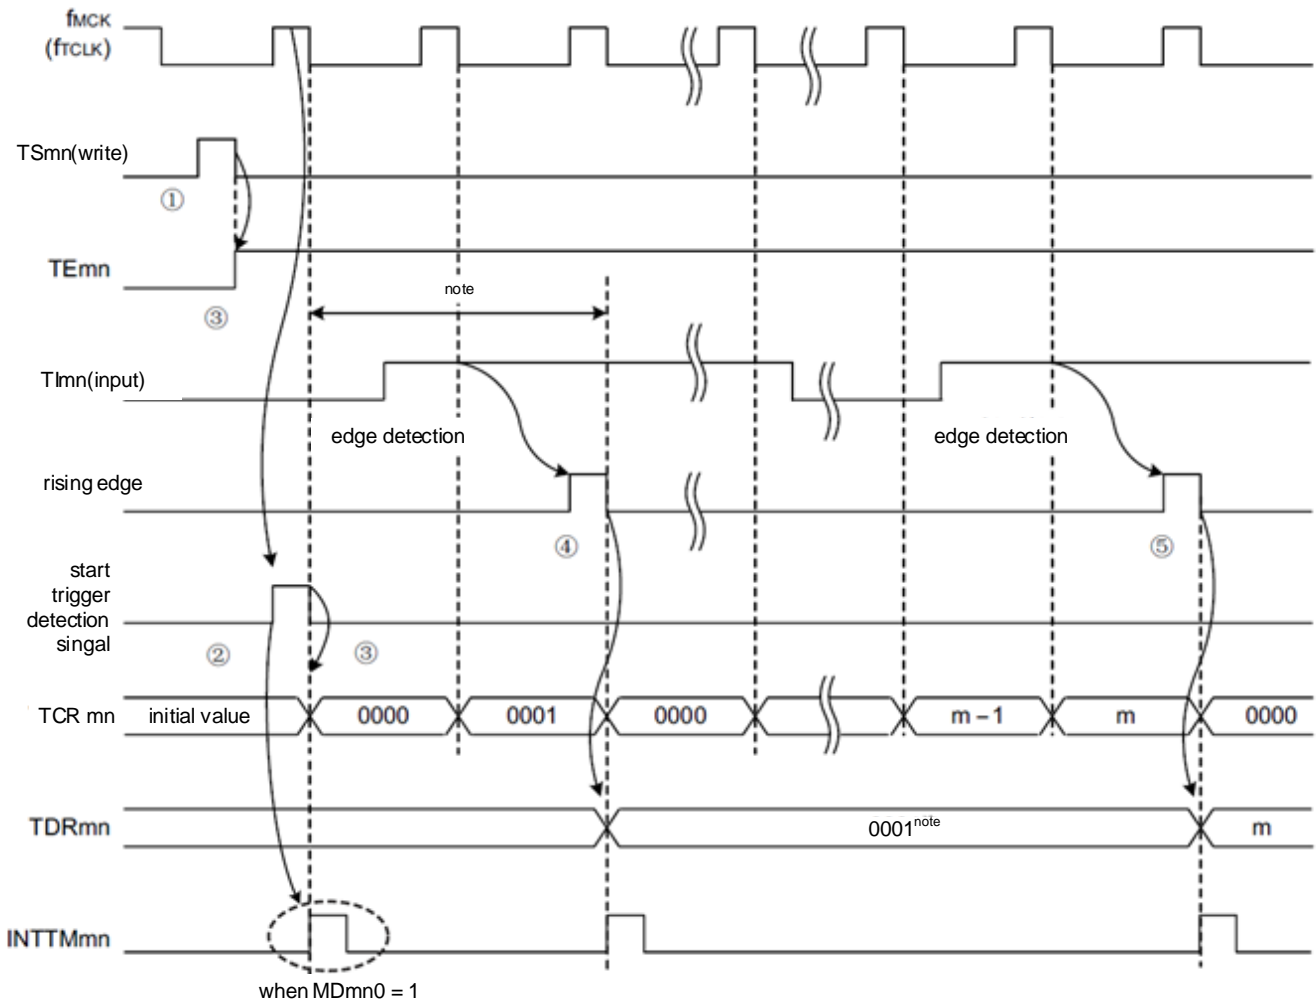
$f_{MCK}$
$(f_{TCLK})$

TSmn(write)

①

TEmn

③

note

TImn(input)

edge detection

edge detection

rising edge

④

⑤

start trigger detection singal

②

③

TCR mn

initial value

0000

0001

0000

m – 1

m

0000

TDRmn

0001$^{note}$

m

INTTMmn

when MDmn0 = 1